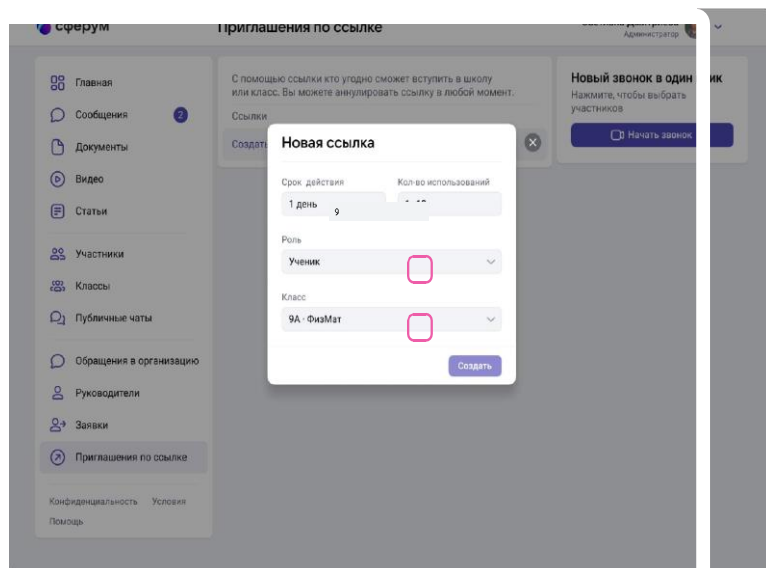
сферум

Приглашения по ссылке

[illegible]
Администратор

Главная
Сообщения 2
Документы
Видео
Статьи
Участники
Классы
Публичные чаты
Обращения в организацию
Руководители
Заявки
Приглашения по ссылке

Конфиденциальность Условия
Помощь

С помощью ссылки кто угодно сможет вступить в школу или класс. Вы можете аннулировать ссылку в любой момент.

Ссылки

Создат

Новый звонок в один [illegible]к
Нажмите, чтобы выбрать участников

Начать звонок

Новая ссылка

Срок действия
1 день

Кол-во использований
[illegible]

9

Роль
Ученик

Класс
9А · ФизМат

Создать